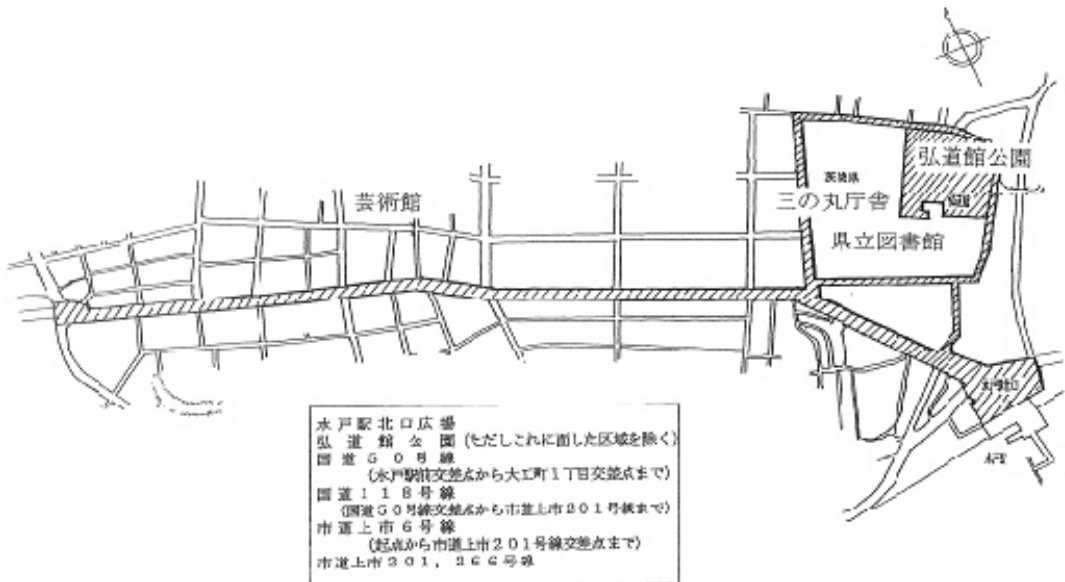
弘道館公園

茨城県

三の丸庁舎

芸術館

県立図書館

水戸駅北口広場
弘道館公園（ただしこれに面した区域を除く）
国道５０号線
（水戸駅前交差点から大工町１丁目交差点まで）
国道１１８号線
（国道５０号線交差点から市道上市２０１号線まで）
市道上市６号線
（起点から市道上市２０１号線交差点まで）
市道上市３０１，３６６号線